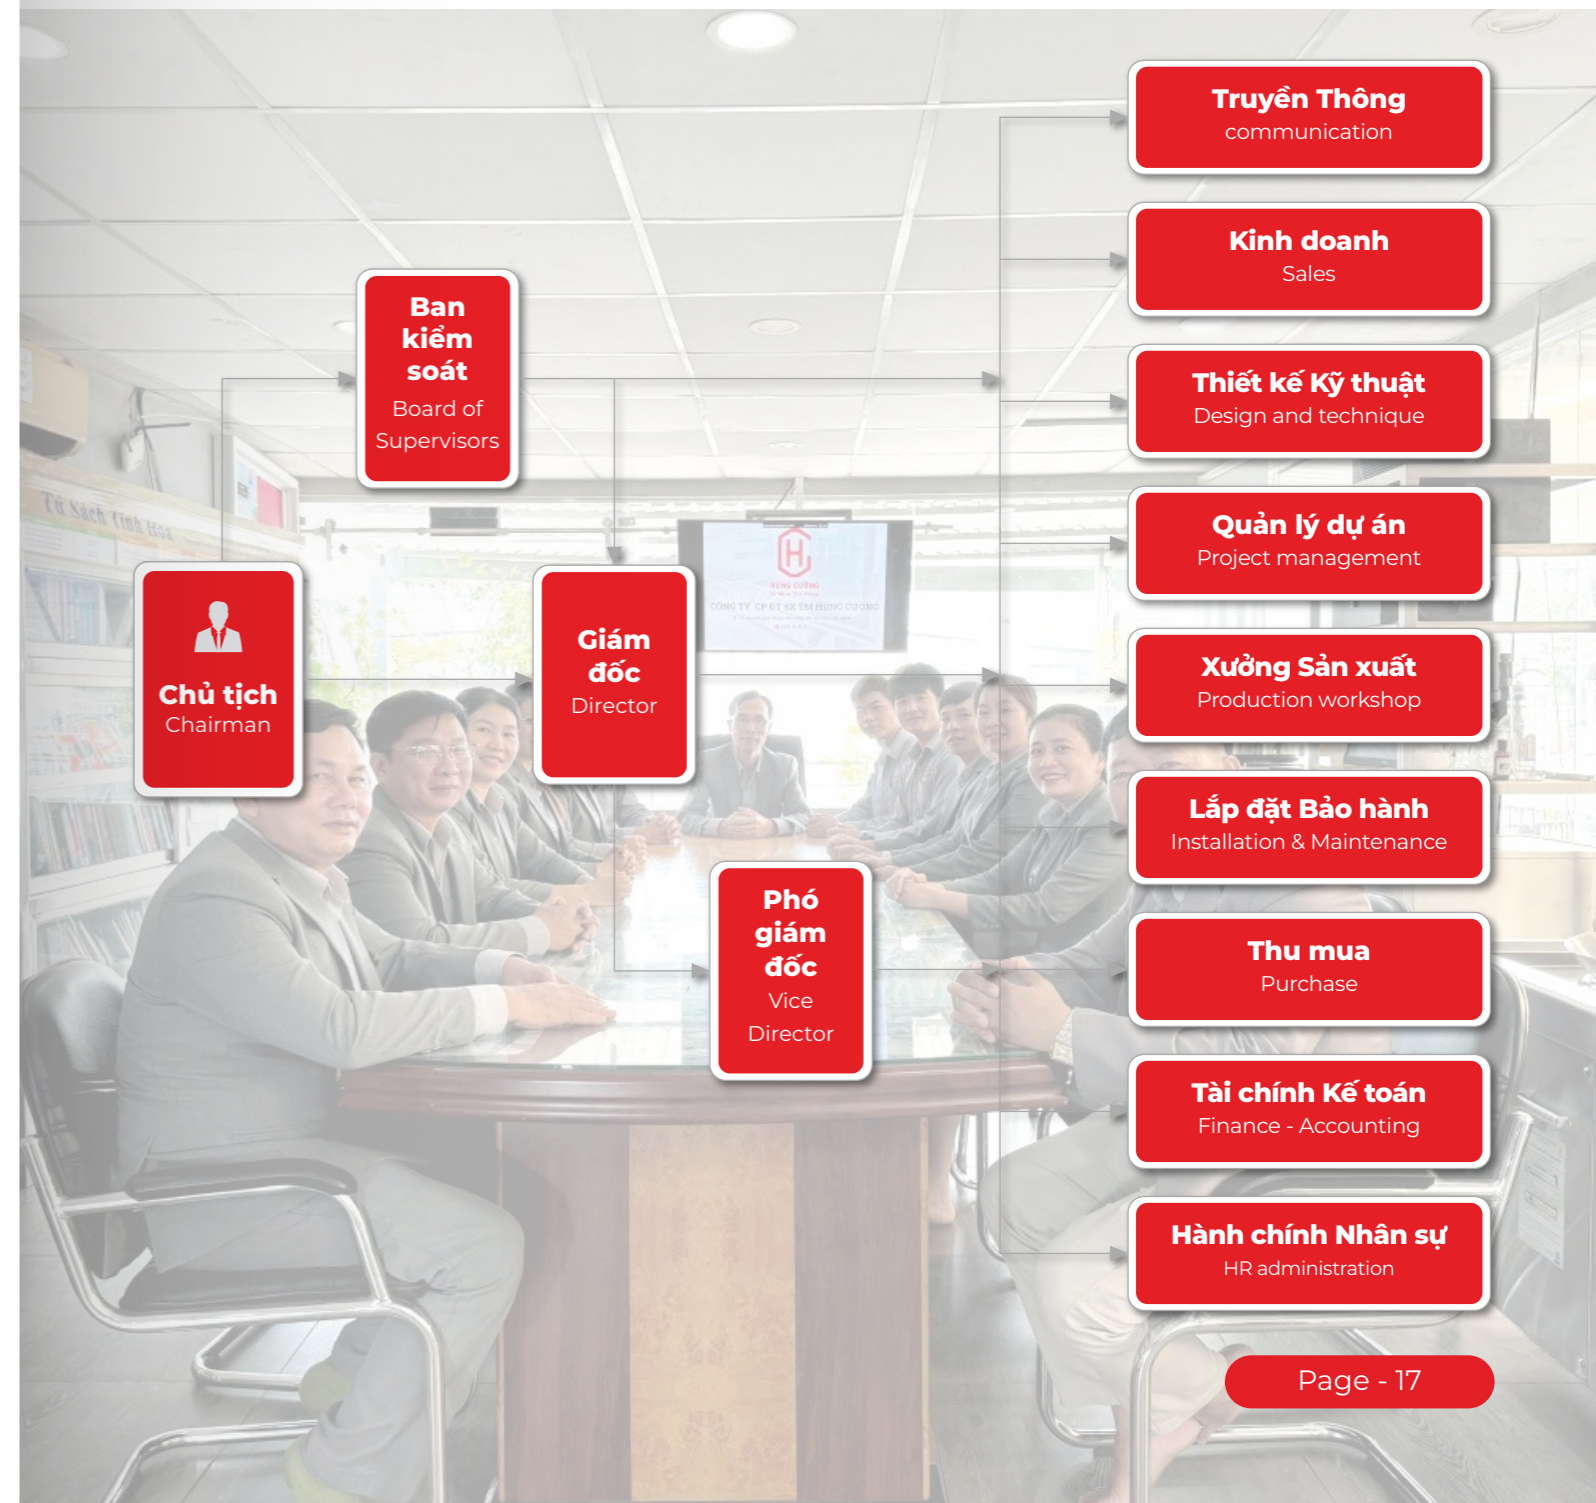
Truyền Thông
communication

Kinh doanh
Sales

Ban kiểm soát
Board of Supervisors

Thiết kế Kỹ thuật
Design and technique

Tủ Sách tinh Hoa

CÔNG TY CP ĐT SX TM HÙNG CƯỜNG

Quản lý dự án
Project management

Chủ tịch
Chairman

Giám đốc
Director

Xưởng Sản xuất
Production workshop

Lắp đặt Bảo hành
Installation & Maintenance

Phó giám đốc
Vice Director

Thu mua
Purchase

Tài chính Kế toán
Finance - Accounting

Hành chính Nhân sự
HR administration

Page - 17